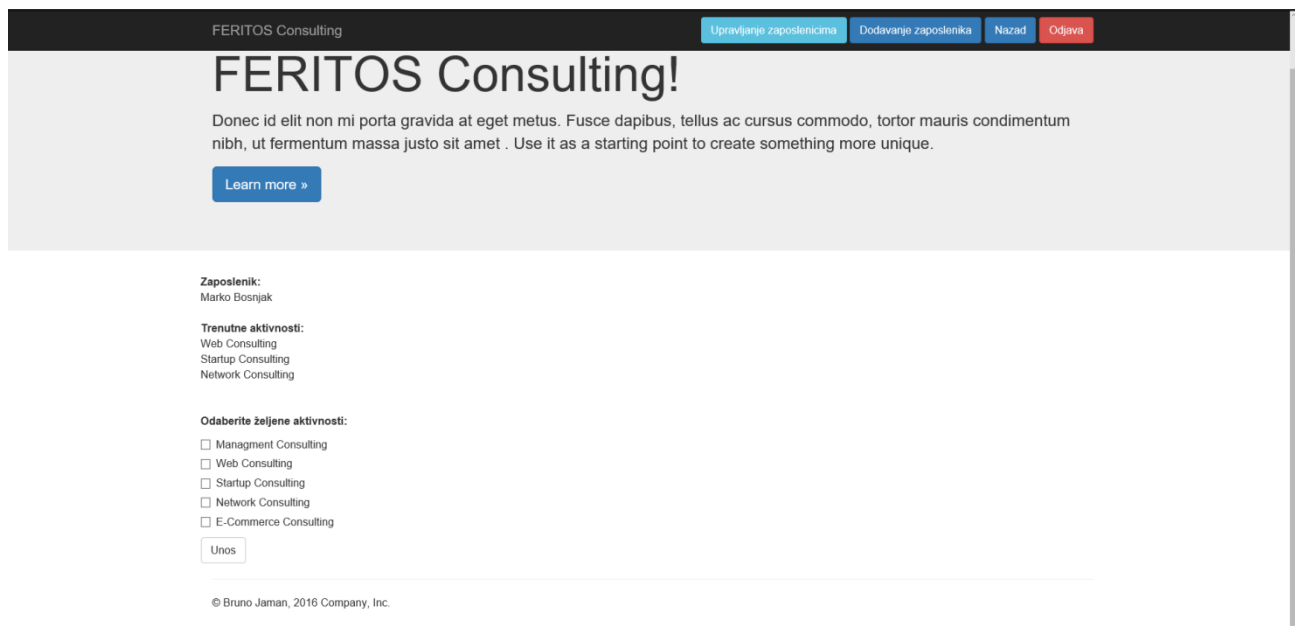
FERITOS Consulting

Upravljanje zaposlenicima Dodavanje zaposlenika Nazad Odjava

FERITOS Consulting!

Donec id elit non mi porta gravida at eget metus. Fusce dapibus, tellus ac cursus commodo, tortor mauris condimentum nibh, ut fermentum massa justo sit amet . Use it as a starting point to create something more unique.

Learn more »

**Zaposlenik:**
Marko Bosnjak

**Trenutne aktivnosti:**
Web Consulting
Startup Consulting
Network Consulting

**Odaberite željene aktivnosti:**

☐ Managment Consulting
☐ Web Consulting
☐ Startup Consulting
☐ Network Consulting
☐ E-Commerce Consulting

Unos

© Bruno Jaman, 2016 Company, Inc.